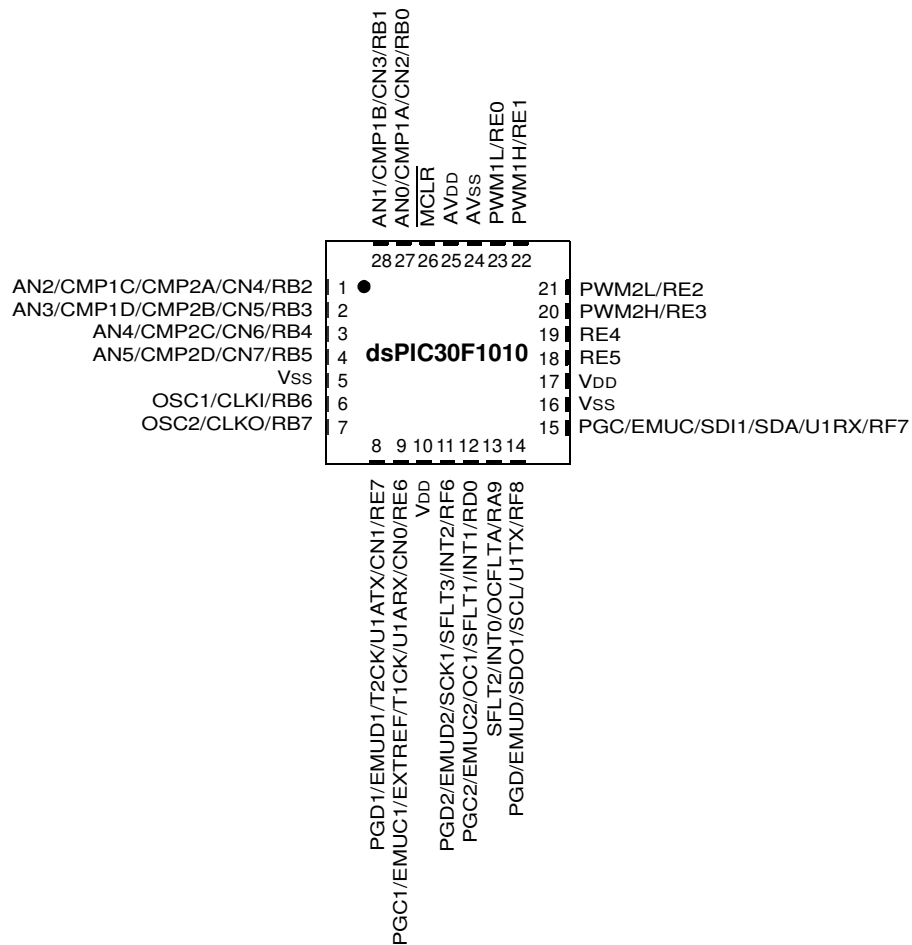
AN1/CMP1B/CN3/RB1
AN0/CMP1A/CN2/RB0
$\overline{MCLR}$
AVDD
AVSS
PWM1L/RE0
PWM1H/RE1

28 27 26 25 24 23 22

AN2/CMP1C/CMP2A/CN4/RB2 1
AN3/CMP1D/CMP2B/CN5/RB3 2
AN4/CMP2C/CN6/RB4 3
AN5/CMP2D/CN7/RB5 4
VSS 5
OSC1/CLKI/RB6 6
OSC2/CLKO/RB7 7

dsPIC30F1010

21 PWM2L/RE2
20 PWM2H/RE3
19 RE4
18 RE5
17 VDD
16 VSS
15 PGC/EMUC/SDI1/SDA/U1RX/RF7

8 9 10 11 12 13 14

PGD1/EMUD1/T2CK/U1ATX/CN1/RE7
PGC1/EMUC1/EXTREF/T1CK/U1ARX/CN0/RE6
VDD
PGD2/EMUD2/SCK1/SFLT3/INT2/RF6
PGC2/EMUC2/OC1/SFLT1/INT1/RD0
SFLT2/INT0/OCFLTA/RA9
PGD/EMUD/SDO1/SCL/U1TX/RF8